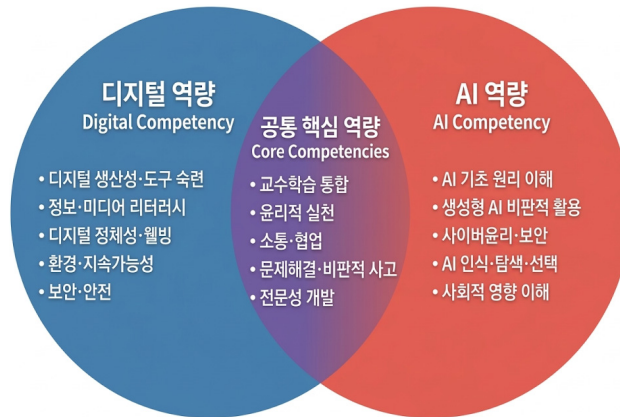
디지털 역량
Digital Competency

• 디지털 생산성·도구 숙련
• 정보·미디어 리터러시
• 디지털 정체성·웰빙
• 환경·지속가능성
• 보안·안전

공통 핵심 역량
Core Competencies

• 교수학습 통합
• 윤리적 실천
• 소통·협업
• 문제해결·비판적 사고
• 전문성 개발

AI 역량
AI Competency

• AI 기초 원리 이해
• 생성형 AI 비판적 활용
• 사이버윤리·보안
• AI 인식·탐색·선택
• 사회적 영향 이해